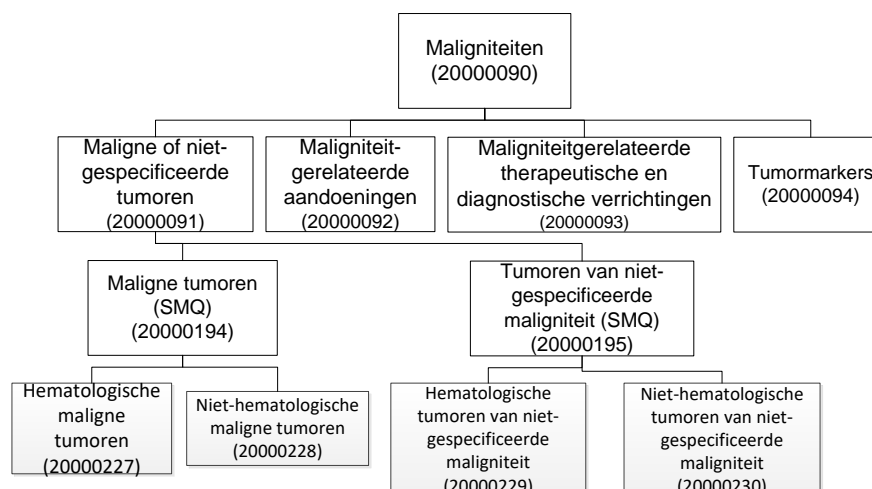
Maligniteiten
(20000090)

Maligne of niet-gespecificeerde tumoren
(20000091)

Maligniteit-gerelateerde aandoeningen
(20000092)

Maligniteitgerelateerde therapeutische en diagnostische verrichtingen
(20000093)

Tumormarkers
(20000094)

Maligne tumoren
(SMQ)
(20000194)

Tumoren van niet-gespecificeerde maligniteit (SMQ)
(20000195)

Hematologische maligne tumoren
(20000227)

Niet-hematologische maligne tumoren
(20000228)

Hematologische tumoren van niet-gespecificeerde maligniteit
(20000229)

Niet-hematologische tumoren van niet-gespecificeerde maligniteit
(20000230)